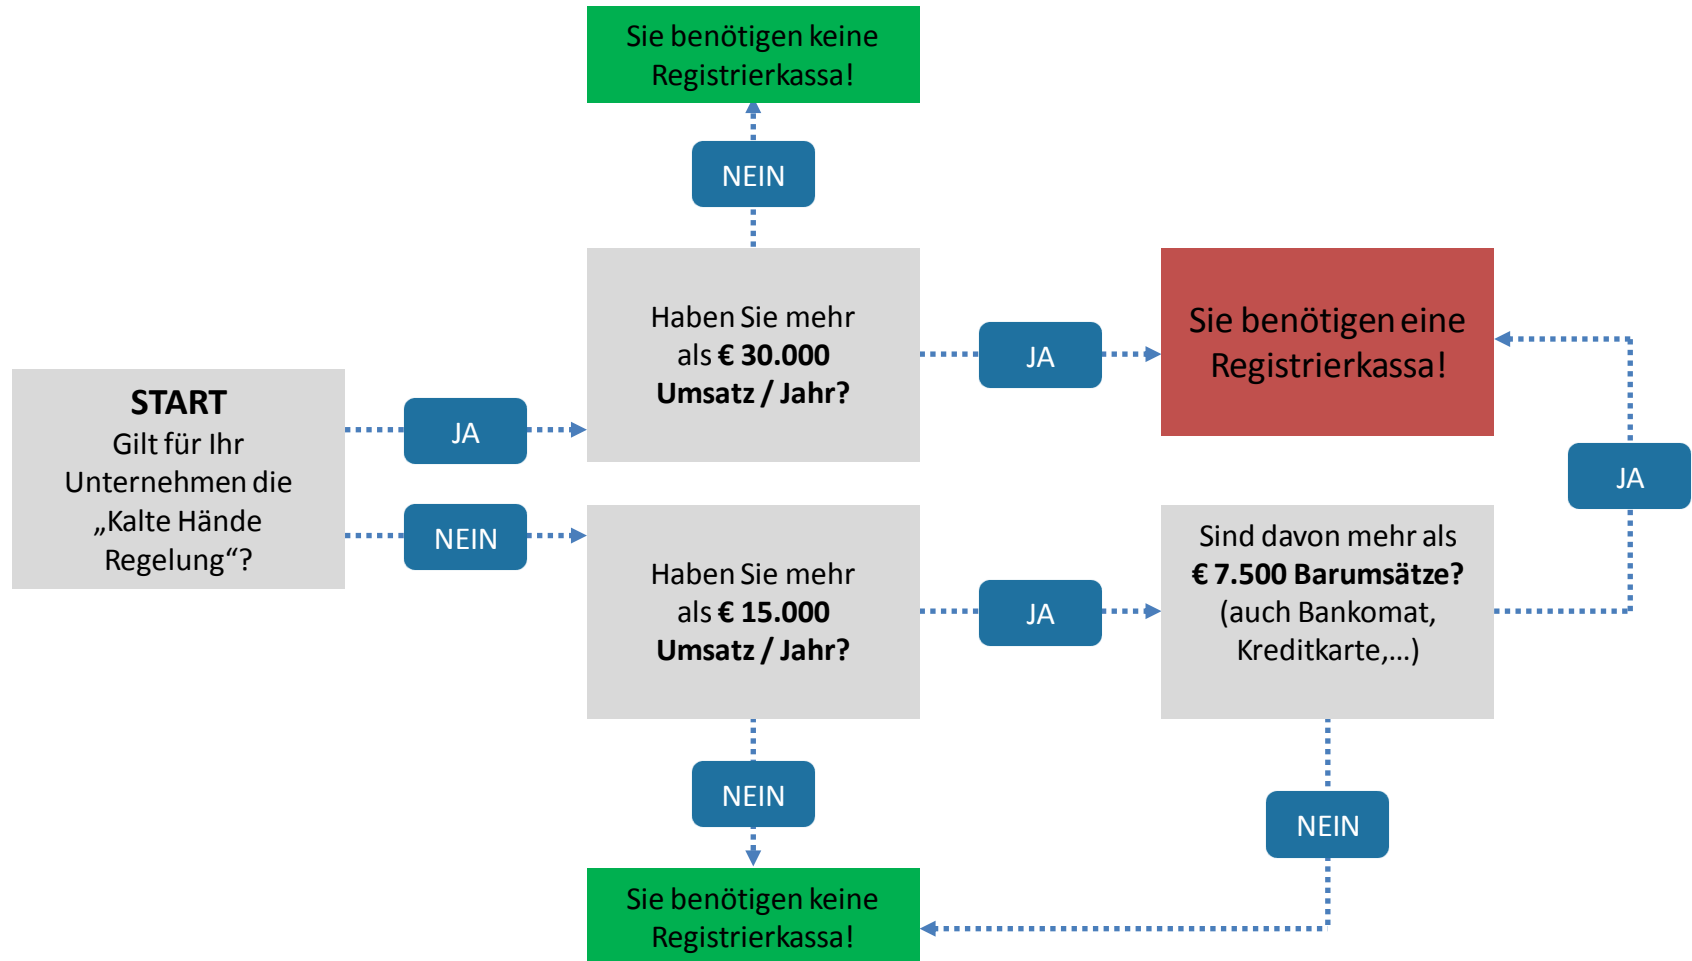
Sie benötigen keine Registrierkassa!

NEIN

START
Gilt für Ihr Unternehmen die „Kalte Hände Regelung“?

JA

NEIN

Haben Sie mehr als **€ 30.000 Umsatz / Jahr?**

JA

Sie benötigen eine Registrierkassa!

JA

Haben Sie mehr als **€ 15.000 Umsatz / Jahr?**

JA

Sind davon mehr als **€ 7.500 Barumsätze?** (auch Bankomat, Kreditkarte,...)

NEIN

NEIN

Sie benötigen keine Registrierkassa!